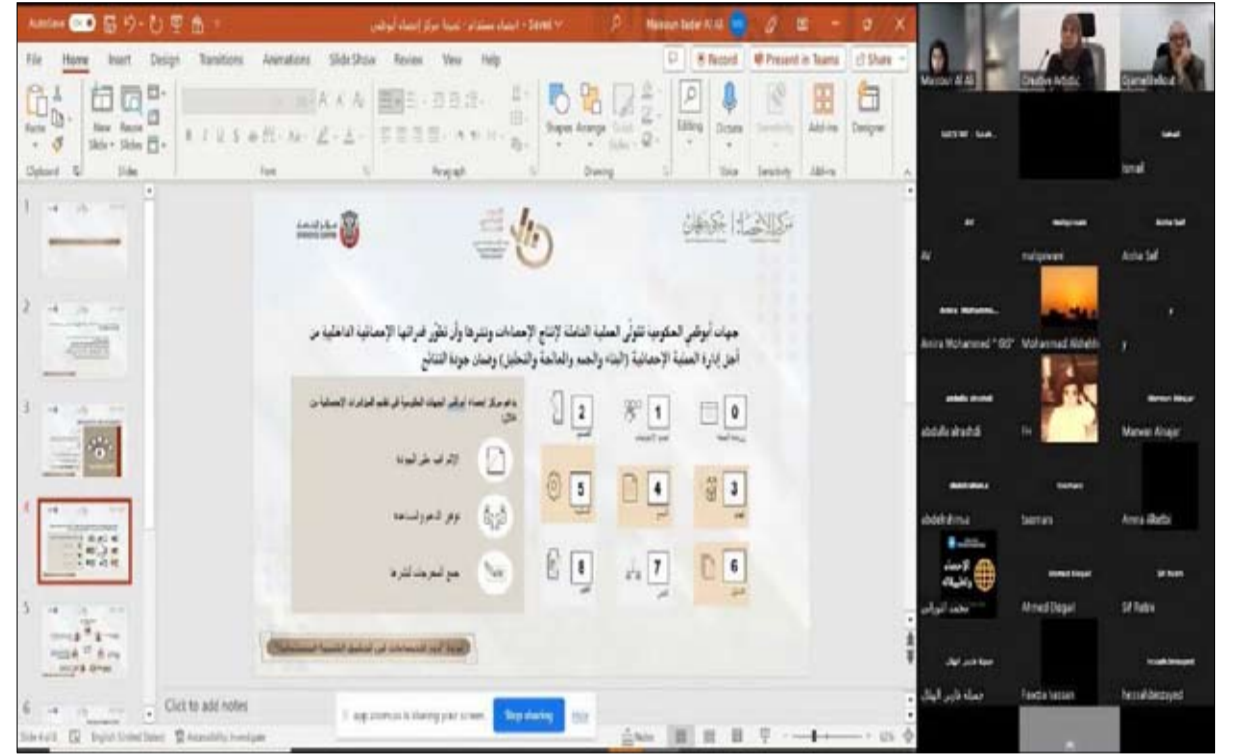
AutoSave Off
Manour Bader Al Ali
File Home Insert Design Transitions Animations Slide Show Review View Help
Record Present in Teams Share
Paste Clipboard New Slide Reuse Slides Slides Font Paragraph Shapes Arrange Quick Styles Drawing Editing Dictate Voice Sensitivity Add-ins Designer

جهات أبوظبي الحكومية تتولى العملية الداخلية لإنتاج الإحصاءات ونشرها وأن تطور قدراتها الإحصائية الداخلية من أجل إدارة العملية الإحصائية (البناء والجمع والمعالجة والتحليل) وضمان جودة النتائج

0 1 2
3 4 5
6 7 8

Click to add notes
zoom.us is sharing your screen. Stop sharing Hide
Notes

Maisoun Al Ali
Creative Artistic
GamalBelkoul
Ismail
AV
maligowani
Aisha Saif
Amira Mohamed "BG"
Mohammad Alsheikh
abdalla alrashdi
Marwan Alnajar
abdelrahma
basmans
Amna Alkatbi
Ahmed Elagari
Sif Rabia
جميلة خاير الهلال
Fawzia hassan
hessaalzayed